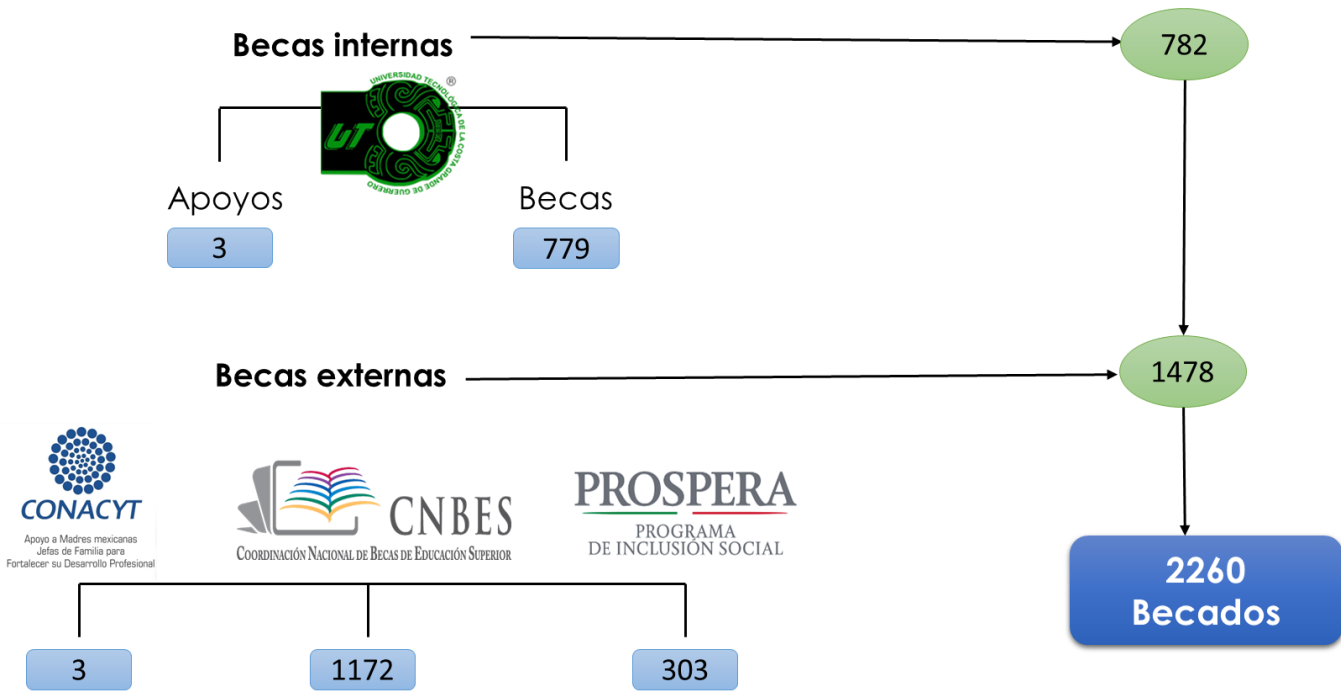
Becas internas

782

UT

UNIVERSIDAD TECNOLÓGICA DE LA COSTA GRANDE DE GUERRERO ®

Apoyos

3

Becas

779

Becas externas

1478

CONACYT

Apoyo a Madres mexicanas Jefas de Familia para Fortalecer su Desarrollo Profesional

CNBES

COORDINACIÓN NACIONAL DE BECAS DE EDUCACIÓN SUPERIOR

PROSPERA

PROGRAMA DE INCLUSIÓN SOCIAL

2260 Becados

3

1172

303